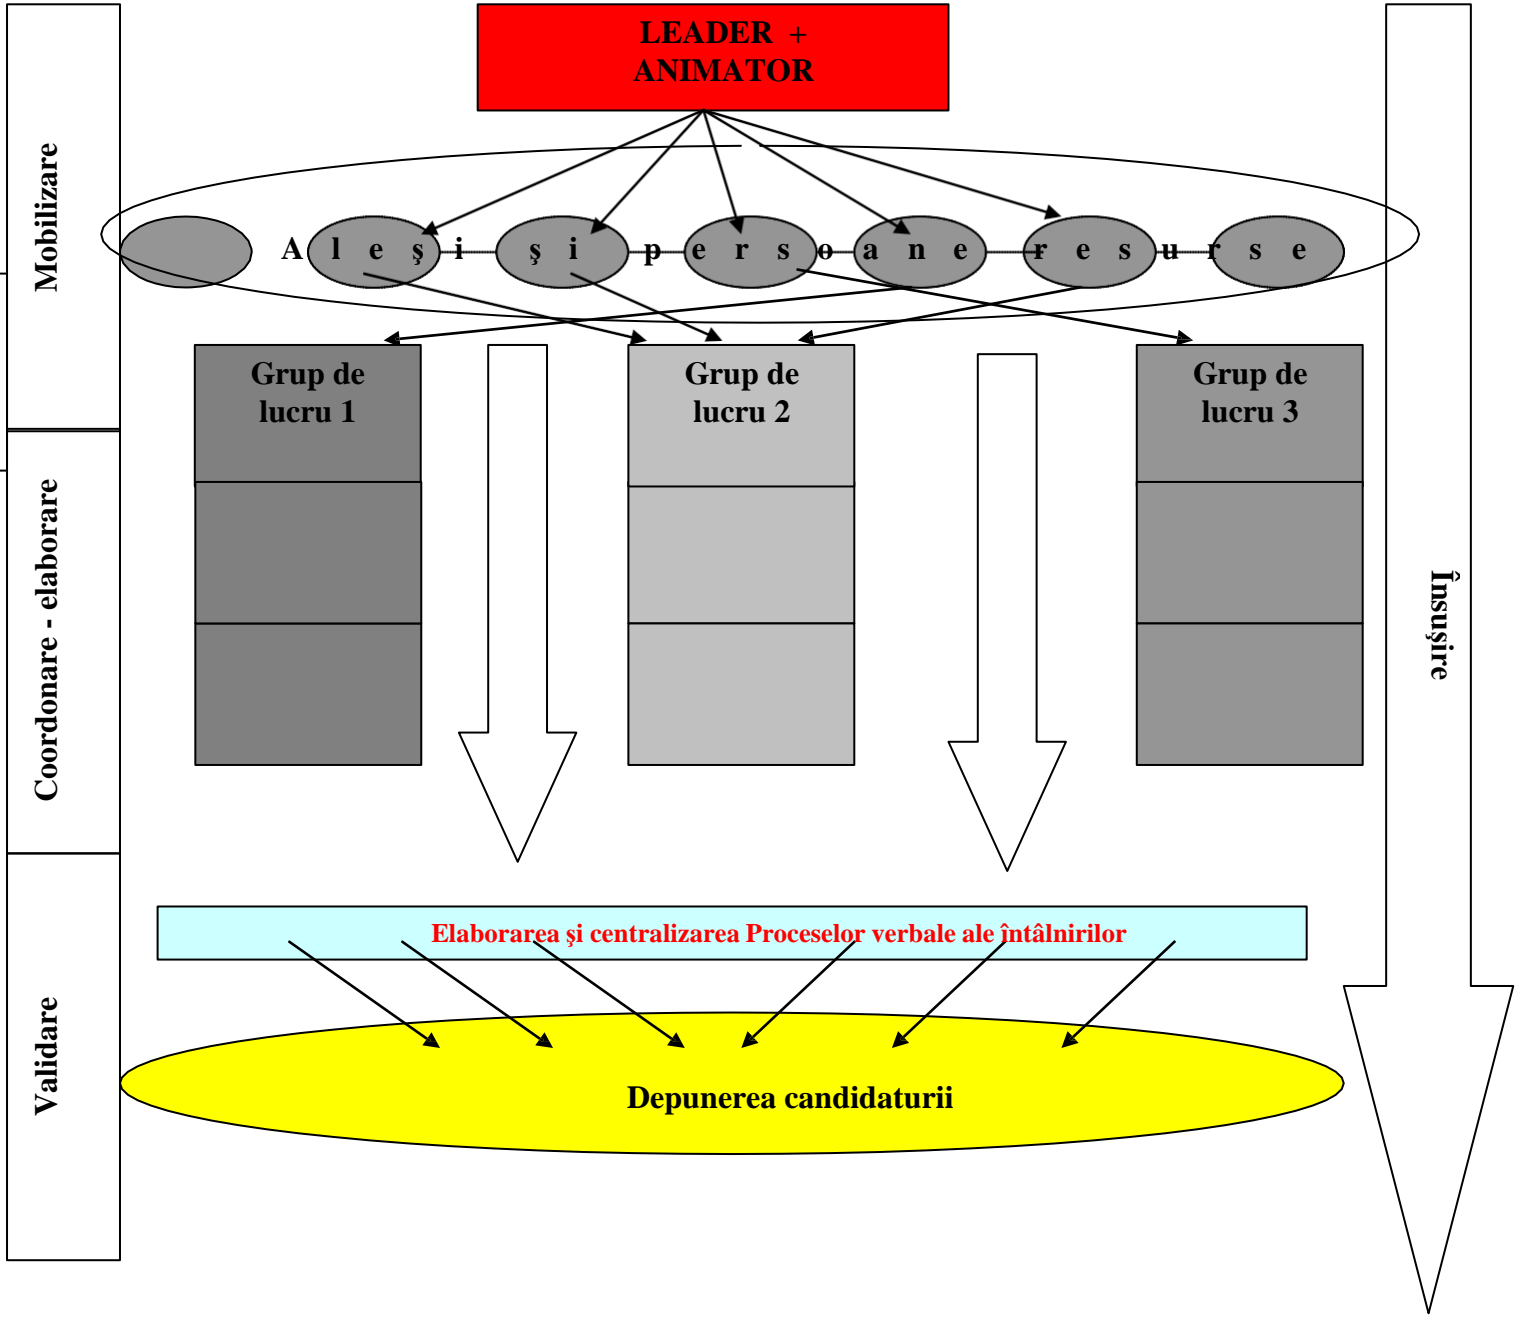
Mobilizare

Coordonare - elaborare

Validare

LEADER + ANIMATOR

A l e ş i ş i p e r s o a n e r e s u r s e

Grup de lucru 1

Grup de lucru 2

Grup de lucru 3

Însuşire

Elaborarea şi centralizarea Proceselor verbale ale întâlnirilor

Depunerea candidaturii